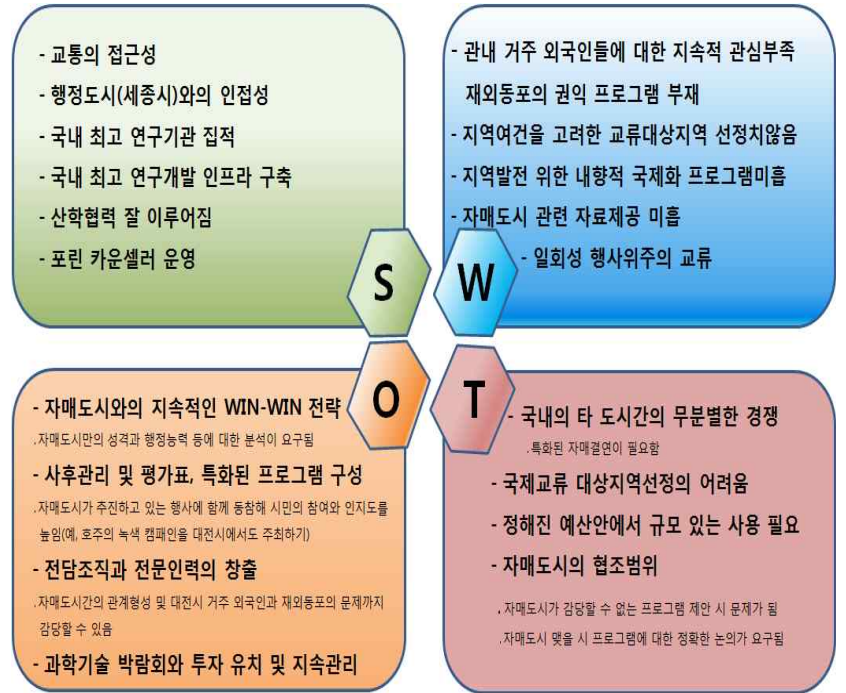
- 교통의 접근성
- 행정도시(세종시)와의 인접성
- 국내 최고 연구기관 집적
- 국내 최고 연구개발 인프라 구축
- 산학협력 잘 이루어짐
- 포린 카운셀러 운영

- 관내 거주 외국인들에 대한 지속적 관심부족
재외동포의 권익 프로그램 부재
- 지역여건을 고려한 교류대상지역 선정치않음
- 지역발전 위한 내향적 국제화 프로그램미흡
- 자매도시 관련 자료제공 미흡
- 일회성 행사위주의 교류

S

W

O

T

- 자매도시와의 지속적인 WIN-WIN 전략
.자매도시만의 성격과 행정능력 등에 대한 분석이 요구됨
- 사후관리 및 평가표, 특화된 프로그램 구성
.자매도시가 추진하고 있는 행사에 함께 동참해 시민의 참여와 인지도를 높임(예, 호주의 녹색 캠페인을 대전시에서도 주최하기)
- 전담조직과 전문인력의 창출
.자매도시간의 관계형성 및 대전시 거주 외국인과 재외동포의 문제까지 감당할 수 있음
- 과학기술 박람회와 투자 유치 및 지속관리

- 국내의 타 도시간의 무분별한 경쟁
.특화된 자매결연이 필요함
- 국제교류 대상지역선정의 어려움
- 정해진 예산안에서 규모 있는 사용 필요
- 자매도시의 협조범위
.자매도시가 감당할 수 없는 프로그램 제안 시 문제가 됨
.자매도시 맺을 시 프로그램에 대한 정확한 논의가 요구됨